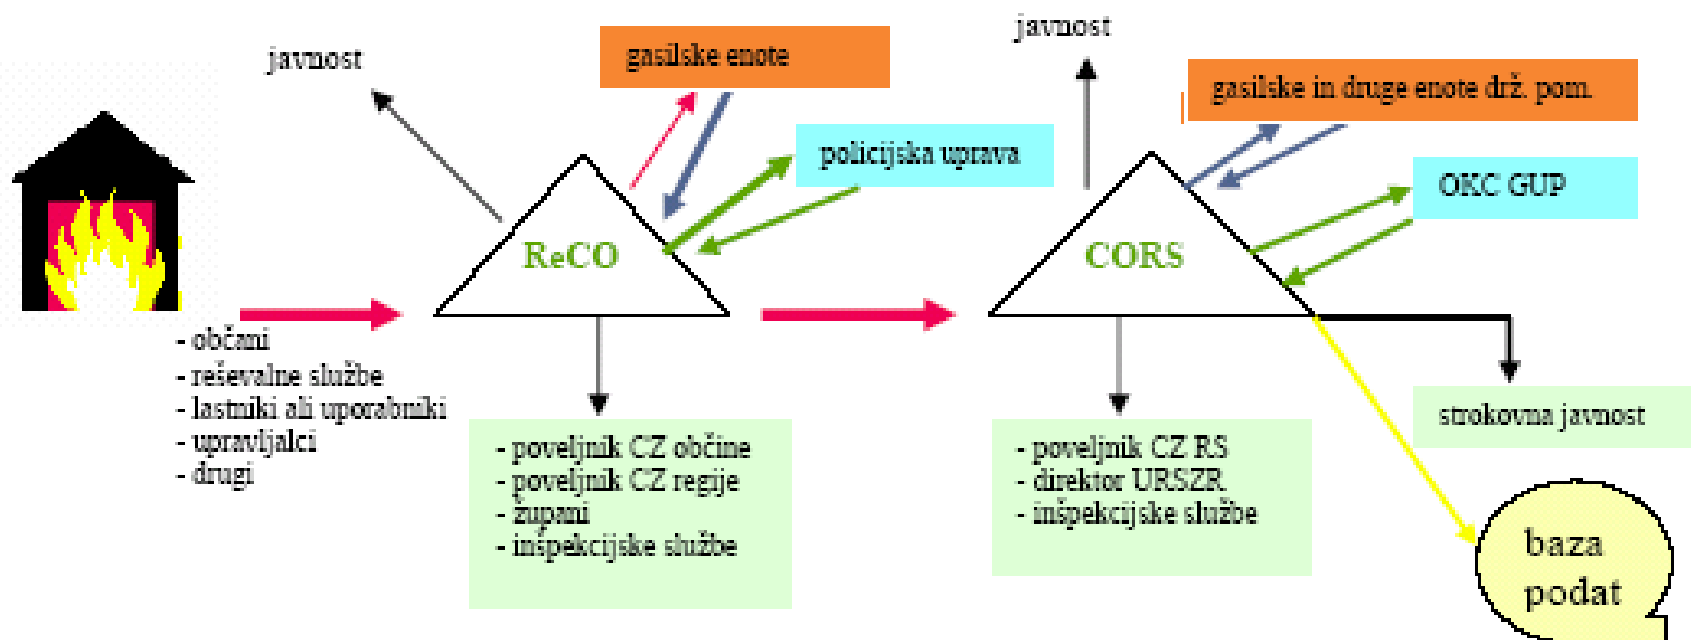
javnost

gasilske enote

policijska uprava

ReCO

- občani
- reševalne službe
- lastniki ali uporabniki
- upravljalci
- drugi

- poveljnik CZ občine
- poveljnik CZ regije
- župani
- inšpekcijske službe

javnost

gasilske in druge enote drž. pom.

OKC GUP

CORS

- poveljnik CZ RS
- direktor URSZR
- inšpekcijske službe

strokovna javnost

baza podat